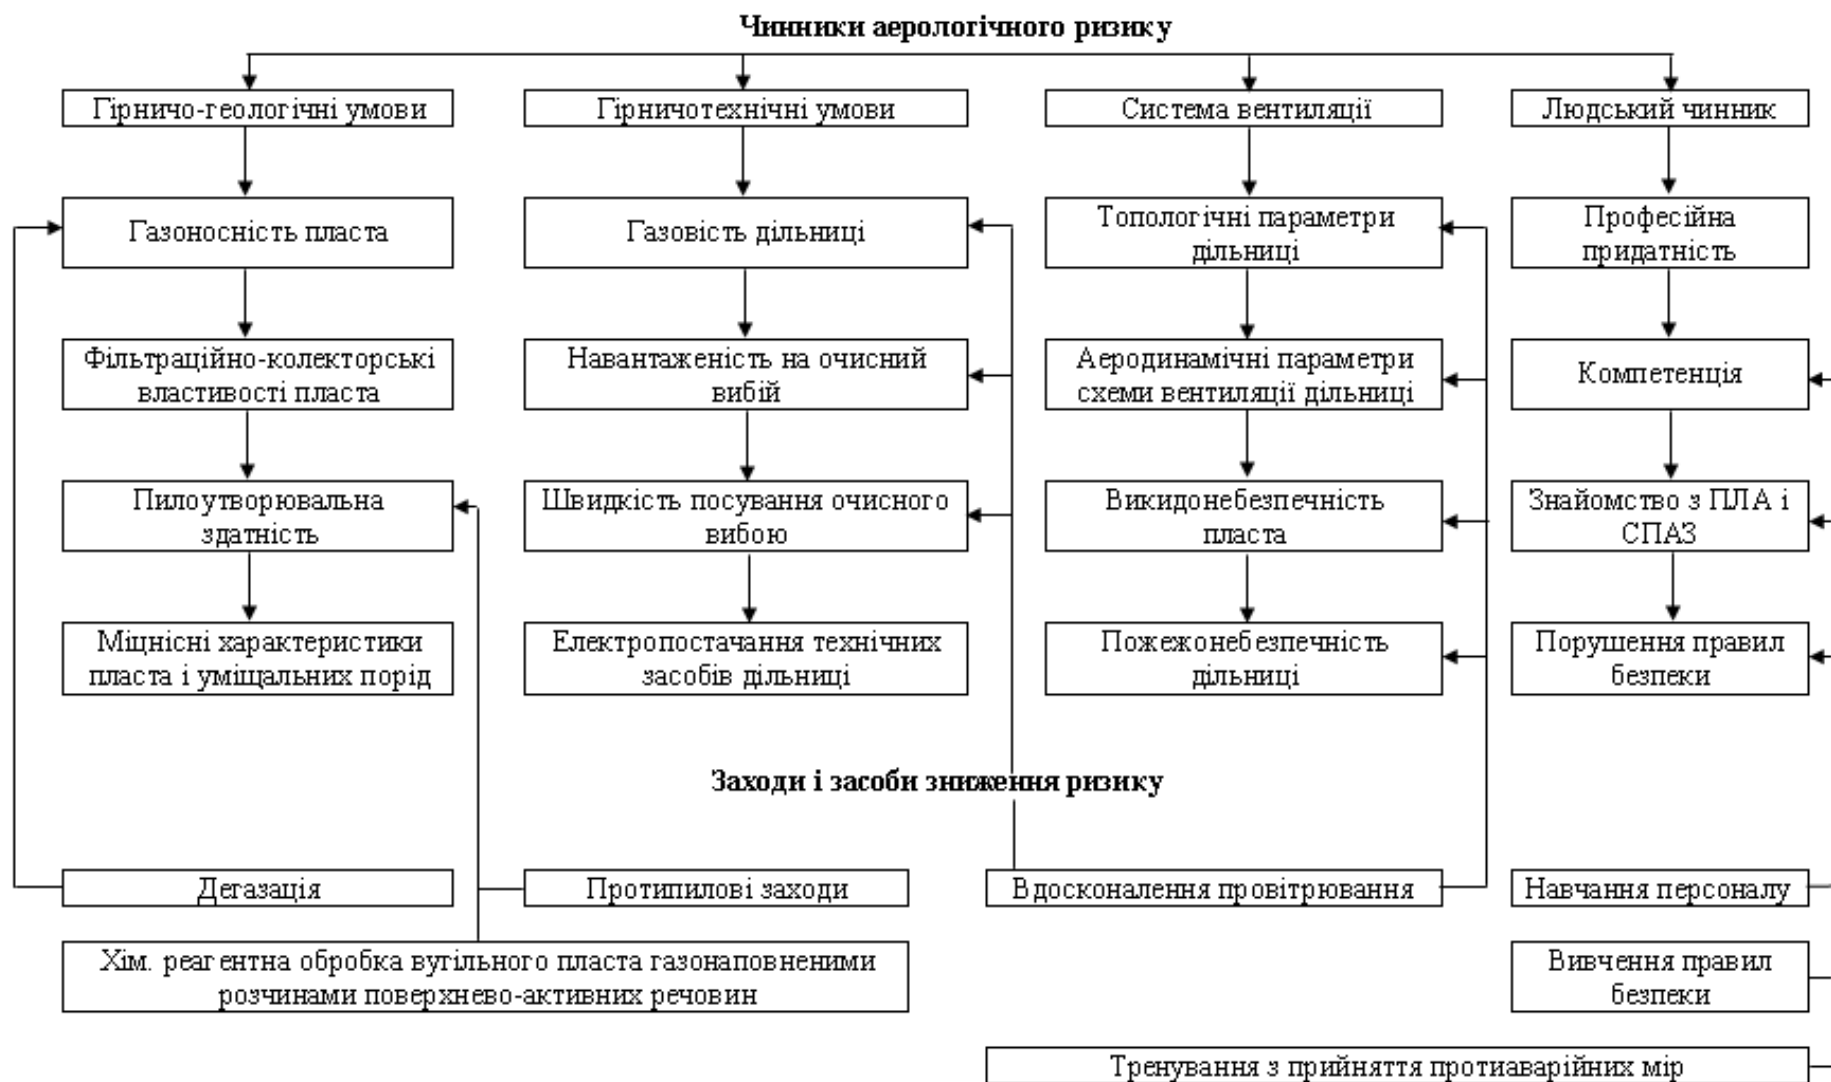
Чинники аерологічного ризику

Гірничо-геологічні умови

Газоносність пласта

Фільтраційно-колекторські властивості пласта

Пилоутворювальна здатність

Міцнісні характеристики пласта і уміщальних порід

Гірничотехнічні умови

Газовість дільниці

Навантаженість на очисний вибій

Швидкість посування очисного вибою

Електропостачання технічних засобів дільниці

Система вентиляції

Топологічні параметри дільниці

Аеродинамічні параметри схеми вентиляції дільниці

Викидонебезпечність пласта

Пожежонебезпечність дільниці

Людський чинник

Професійна придатність

Компетенція

Знайомство з ПЛА і СПАЗ

Порушення правил безпеки

Заходи і засоби зниження ризику

Дегазація

Протипилові заходи

Хім. реагентна обробка вугільного пласта газонаповненими розчинами поверхнево-активних речовин

Вдосконалення провітрювання

Навчання персоналу

Вивчення правил безпеки

Тренування з прийняття протиаварійних мір